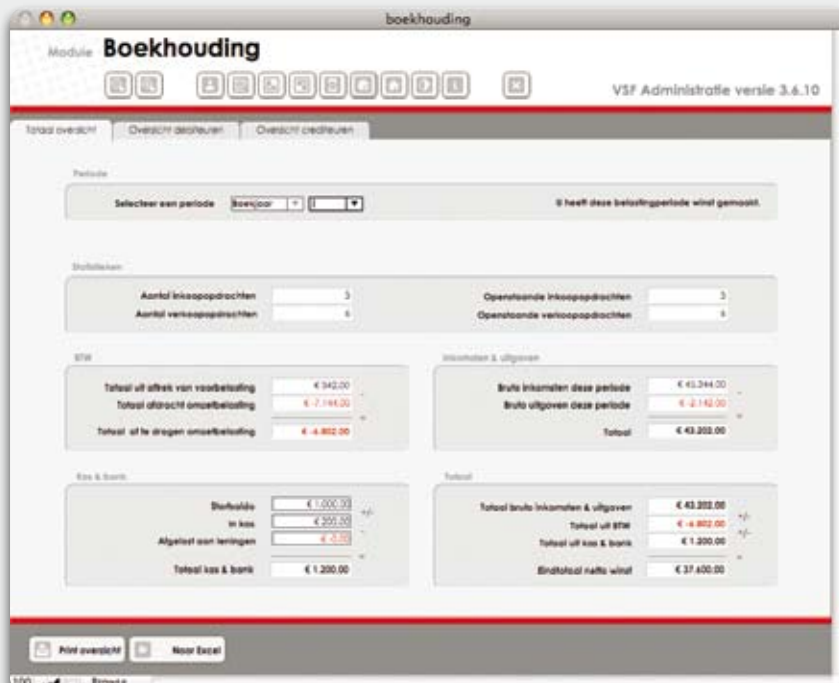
boekhouding

Module Boekhouding

VSF Administratie versie 3.6.10

Totaal overzicht | Overzicht debiteuren | Overzicht crediteuren

Periode

Selecteer een periode Boekjaar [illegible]

U heeft deze belastingperiode winst gemaakt.

Statistieken

Aantal inkoopopdrachten 3
Aantal verkoopopdrachten 6

Openstaande inkoopopdrachten 3
Openstaande verkoopopdrachten 6

BTW

Totaal uit aftrek van voorbelasting € 342,00
Totaal afdracht omzetbelasting € -7.144,00
Totaal af te dragen omzetbelasting € -6.802,00

Inkomsten & uitgaven

Bruto inkomsten deze periode € 45.344,00
Bruto uitgaven deze periode € -2.142,00
Totaal € 43.202,00

Kas & bank

Startsaldo € 1.000,00
In kas € 200,00
Afgelost aan leningen € 0,00
Totaal kas & bank € 1.200,00

Totaal

Totaal bruto inkomsten & uitgaven € 43.202,00
Totaal uit BTW € -6.802,00
Totaal uit kas & bank € 1.200,00
Eindtotaal netto winst € 37.600,00

Print overzicht | Naar Excel

100 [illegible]